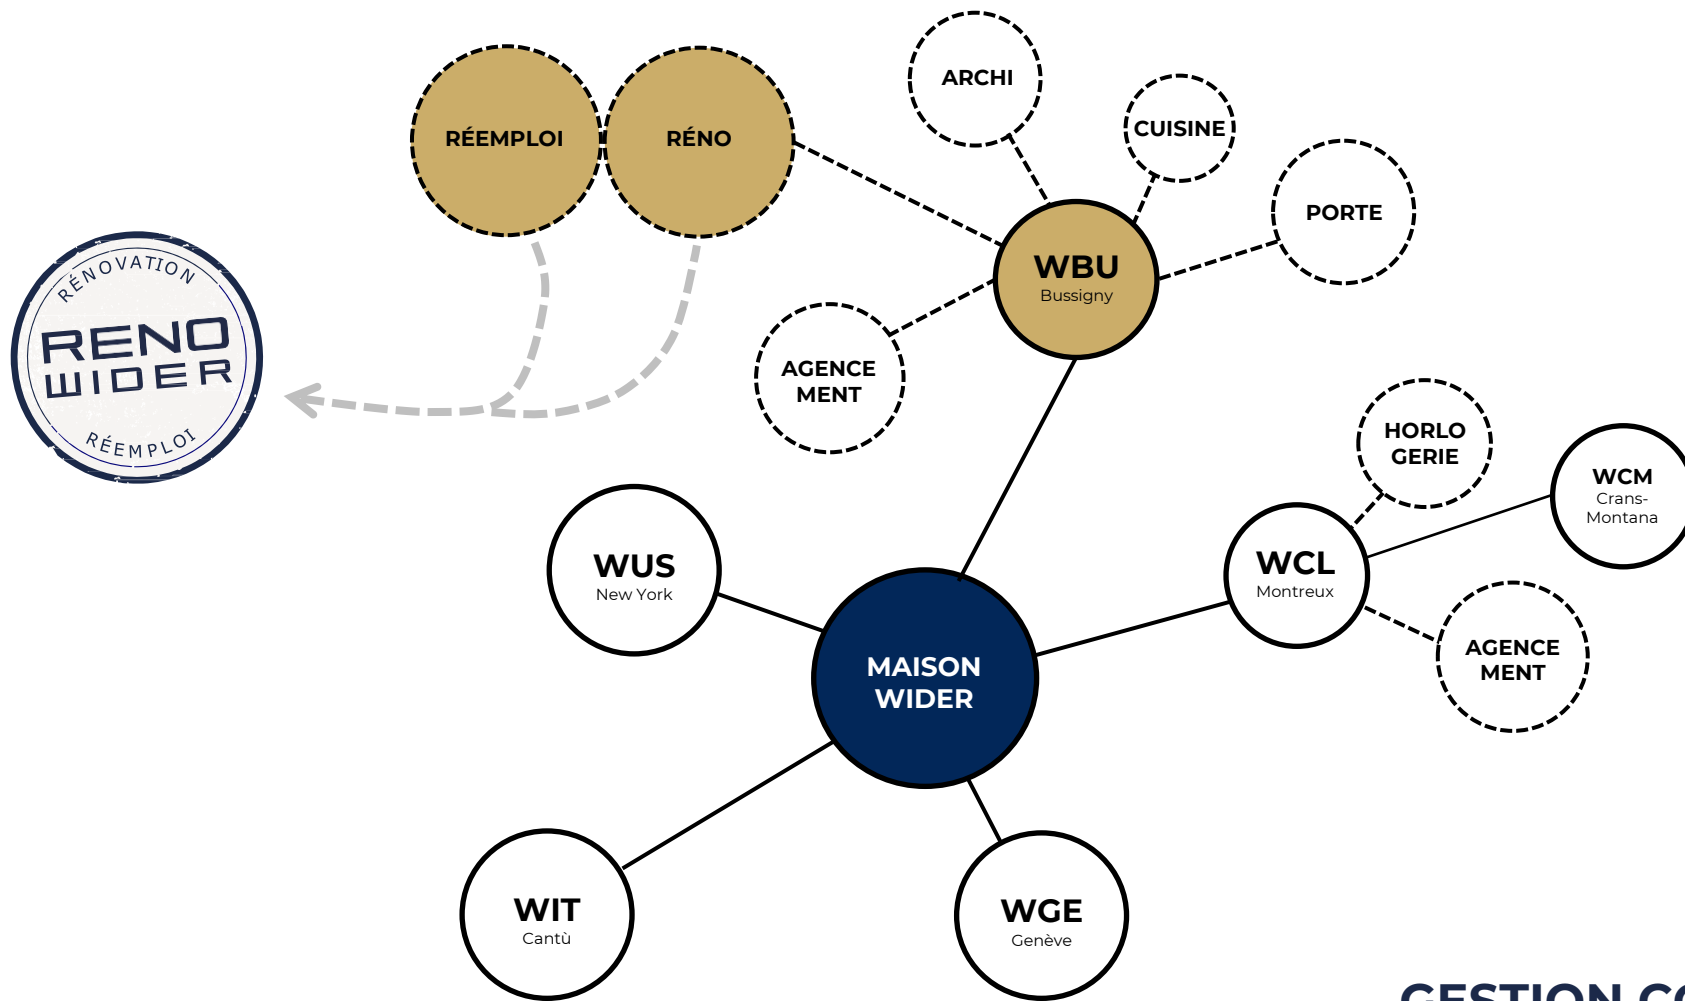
ARCHI

RÉEMPLOI

RÉNO

CUISINE

PORTE

RÉNOVATION
RENO
WIDER
RÉEMPLOI

WBU
Bussigny

AGENCE
MENT

HORLO
GERIE

WCM
Crans-
Montana

WUS
New York

WCL
Montreux

MAISON
WIDER

AGENCE
MENT

WIT
Cantù

WGE
Genève

GESTION C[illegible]